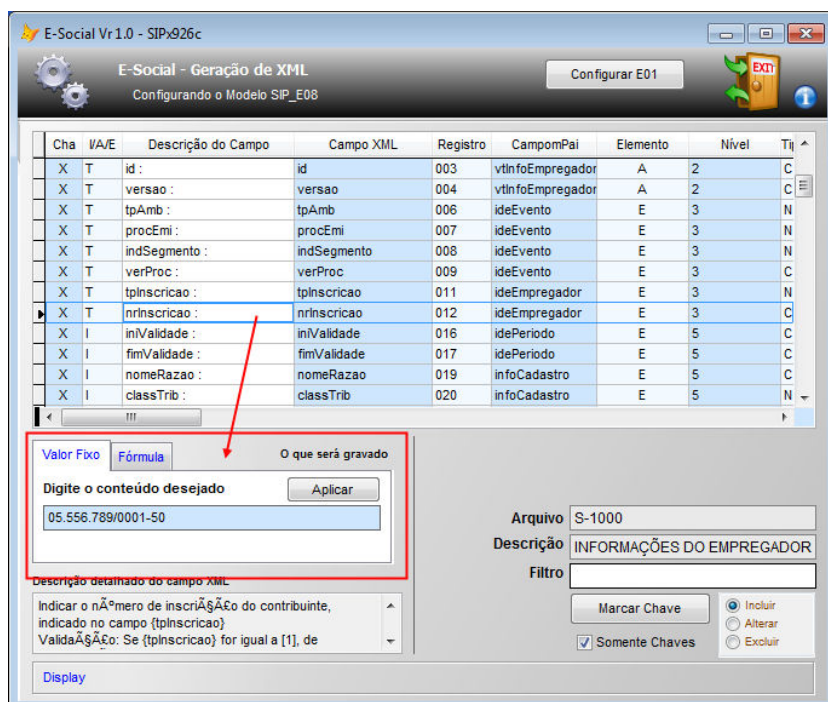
E-Social Vr 1.0 - SIPx926c

E-Social - Geração de XML
Configurando o Modelo SIP_E08

Configurar E01

EXIT

| Cha | I/A/E | Descrição do Campo | Campo XML | Registro | CampomPai | Elemento | Nível | Ti |
|---|---|---|---|---|---|---|---|---|
| X | T | id : | id | 003 | vtInfoEmpregador | A | 2 | C |
| X | T | versao : | versao | 004 | vtInfoEmpregador | A | 2 | C |
| X | T | tpAmb : | tpAmb | 006 | ideEvento | E | 3 | N |
| X | T | procEmi : | procEmi | 007 | ideEvento | E | 3 | N |
| X | T | indSegmento : | indSegmento | 008 | ideEvento | E | 3 | N |
| X | T | verProc : | verProc | 009 | ideEvento | E | 3 | C |
| X | T | tpInscricao : | tpInscricao | 011 | ideEmpregador | E | 3 | N |
| X | T | nrInscricao : | nrInscricao | 012 | ideEmpregador | E | 3 | C |
| X | I | iniValidade : | iniValidade | 016 | idePeriodo | E | 5 | C |
| X | I | fimValidade : | fimValidade | 017 | idePeriodo | E | 5 | C |
| X | I | nomeRazao : | nomeRazao | 019 | infoCadastro | E | 5 | C |
| X | I | classTrib : | classTrib | 020 | infoCadastro | E | 5 | N |

Valor Fixo | Fórmula | O que será gravado

Digite o conteúdo desejado
Aplicar
05.556.789/0001-50

Descrição detalhado do campo XML
Indicar o nÃºmero de inscriÃ§Ã£o do contribuinte, indicado no campo {tpInscricao}
ValidaÃ§Ã£o: Se {tpInscricao} for igual a [1], de

Arquivo S-1000
Descrição INFORMAÇÕES DO EMPREGADOR
Filtro
Marcar Chave
Incluir
Alterar
Excluir
Somente Chaves

Display